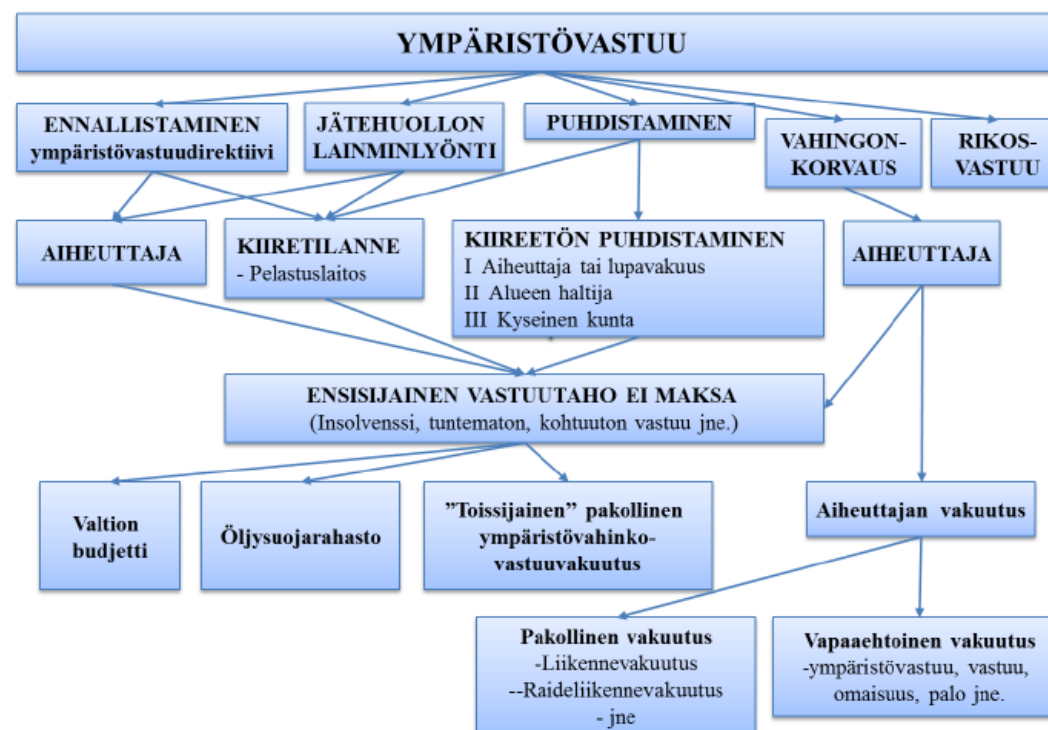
YMPÄRISTÖVASTUU

ENNALLISTAMINEN ympäristövastuudirektiivi

JÄTEHUOLLON LAINMINLYÖNTI

PUHDISTAMINEN

VAHINGON-KORVAUS

RIKOS-VASTUU

AIHEUTTAJA

KIIRETILANNE
- Pelastuslaitos

KIIREETÖN PUHDISTAMINEN
I Aiheuttaja tai lupavakuus
II Alueen haltija
III Kyseinen kunta

AIHEUTTAJA

ENSISIJAINEN VASTUUTAHO EI MAKSA
(Insolvenssi, tuntematon, kohtuuton vastuu jne.)

Valtion budjetti

Öljysuojarahasto

”Toissijainen” pakollinen ympäristövahinko-vastuuvakuutus

Aiheuttajan vakuutus

Pakollinen vakuutus
-Liikennevakuutus
--Raideliikennevakuutus
- jne

Vapaaehtoinen vakuutus
-ympäristövastuu, vastuu, omaisuus, palo jne.